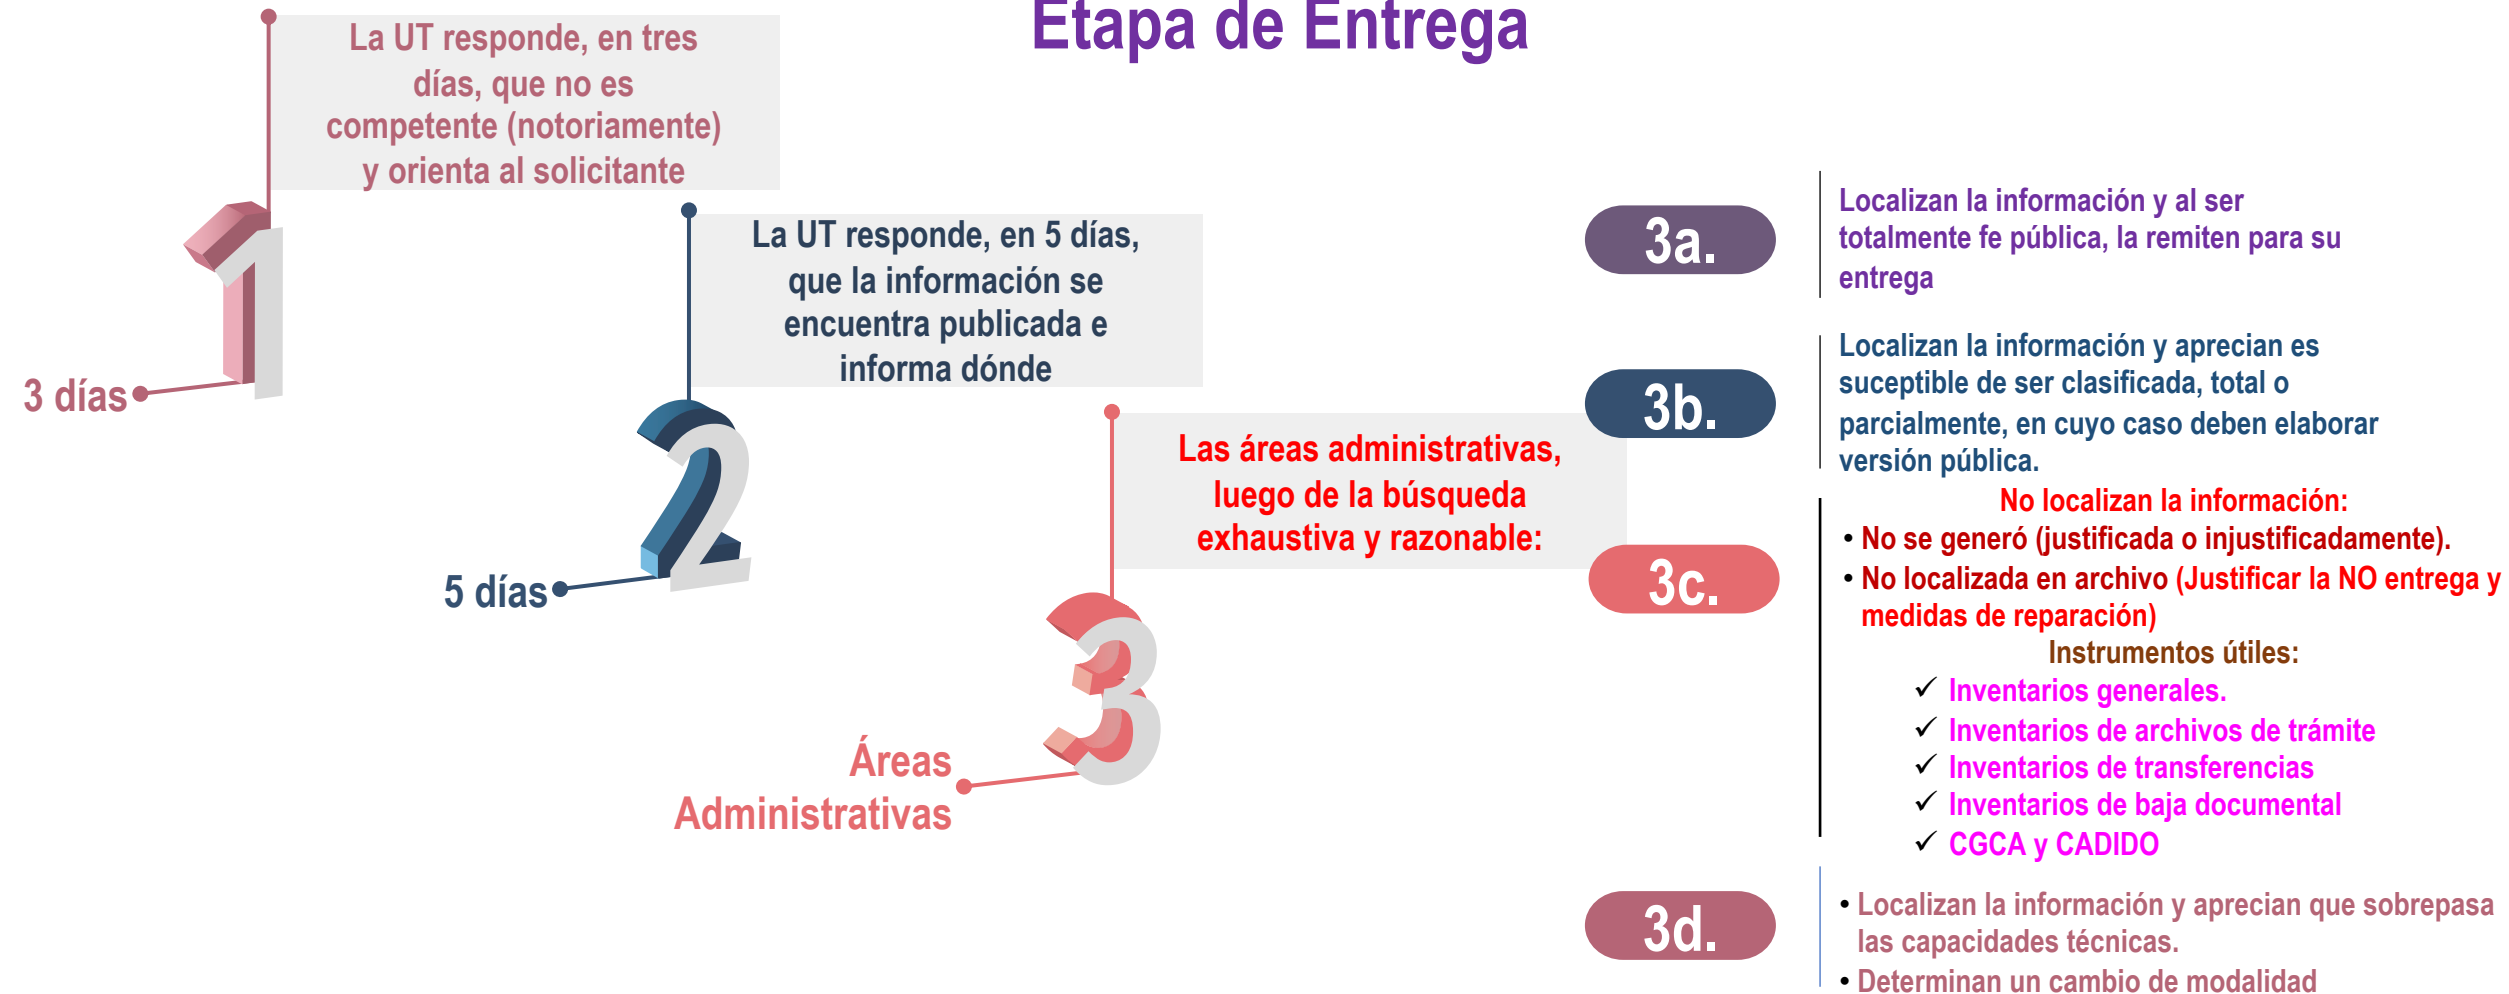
Etapa de Entrega

La UT responde, en tres días, que no es competente (notoriamente) y orienta al solicitante

1

3 días

La UT responde, en 5 días, que la información se encuentra publicada e informa dónde

2

5 días

Las áreas administrativas, luego de la búsqueda exhaustiva y razonable:

3

Áreas Administrativas

3a.

Localizan la información y al ser totalmente fe pública, la remiten para su entrega

3b.

Localizan la información y aprecian es suceptible de ser clasificada, total o parcialmente, en cuyo caso deben elaborar versión pública.

3c.

No localizan la información:
• No se generó (justificada o injustificadamente).
• No localizada en archivo (Justificar la NO entrega y medidas de reparación)
Instrumentos útiles:
✓ Inventarios generales.
✓ Inventarios de archivos de trámite
✓ Inventarios de transferencias
✓ Inventarios de baja documental
✓ CGCA y CADIDO

3d.

• Localizan la información y aprecian que sobrepasa las capacidades técnicas.
• Determinan un cambio de modalidad